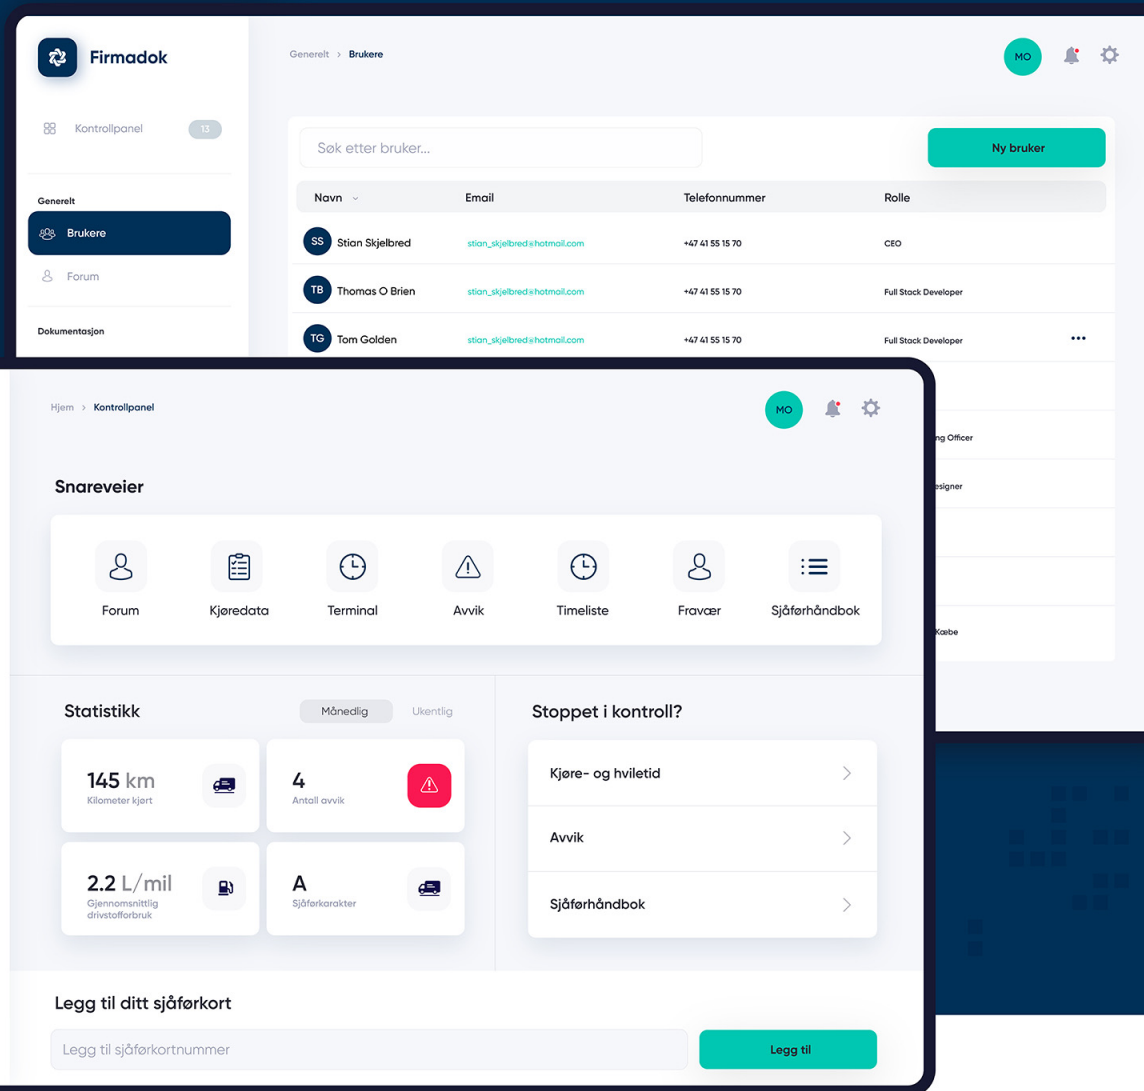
Firmadok

Kontrollpanel 13

Generelt

Brukere

Forum

Dokumentasjon

Generelt > Brukere

MO

Søk etter bruker...

Ny bruker

| Navn | Email | Telefonnummer | Rolle |
|---|---|---|---|
| SS Stian Skjelbred | stian_skjelbred@hotmail.com | +47 41 55 15 70 | CEO |
| TB Thomas O Brien | stian_skjelbred@hotmail.com | +47 41 55 15 70 | Full Stack Developer |
| TG Tom Golden | stian_skjelbred@hotmail.com | +47 41 55 15 70 | Full Stack Developer |

•••

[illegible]g Officer

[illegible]esigner

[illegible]Kæbe

Hjem > Kontrollpanel

MO

Snareveier

Forum

Kjøredata

Terminal

Avvik

Timeliste

Fravær

Sjåførhåndbok

Statistikk

Månedlig

Ukentlig

145 km
Kilometer kjørt

4
Antall avvik

2.2 L/mil
Gjennomsnittlig drivstofforbruk

A
Sjåførkarakter

Stoppet i kontroll?

Kjøre- og hviletid

Avvik

Sjåførhåndbok

Legg til ditt sjåførkort

Legg til sjåførkortnummer

Legg til